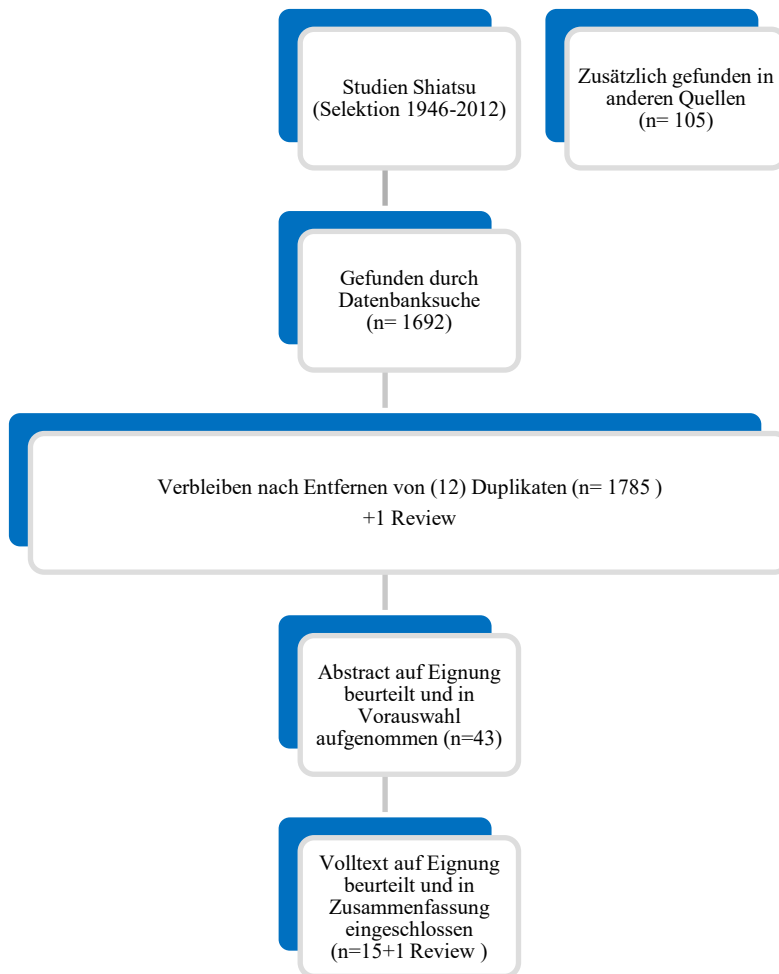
Studien Shiatsu
(Selektion 1946-2012)

Zusätzlich gefunden in anderen Quellen
(n= 105)

Gefunden durch Datenbanksuche
(n= 1692)

Verbleiben nach Entfernen von (12) Duplikaten (n= 1785 )
+1 Review

Abstract auf Eignung beurteilt und in Vorauswahl aufgenommen (n=43)

Volltext auf Eignung beurteilt und in Zusammenfassung eingeschlossen
(n=15+1 Review )